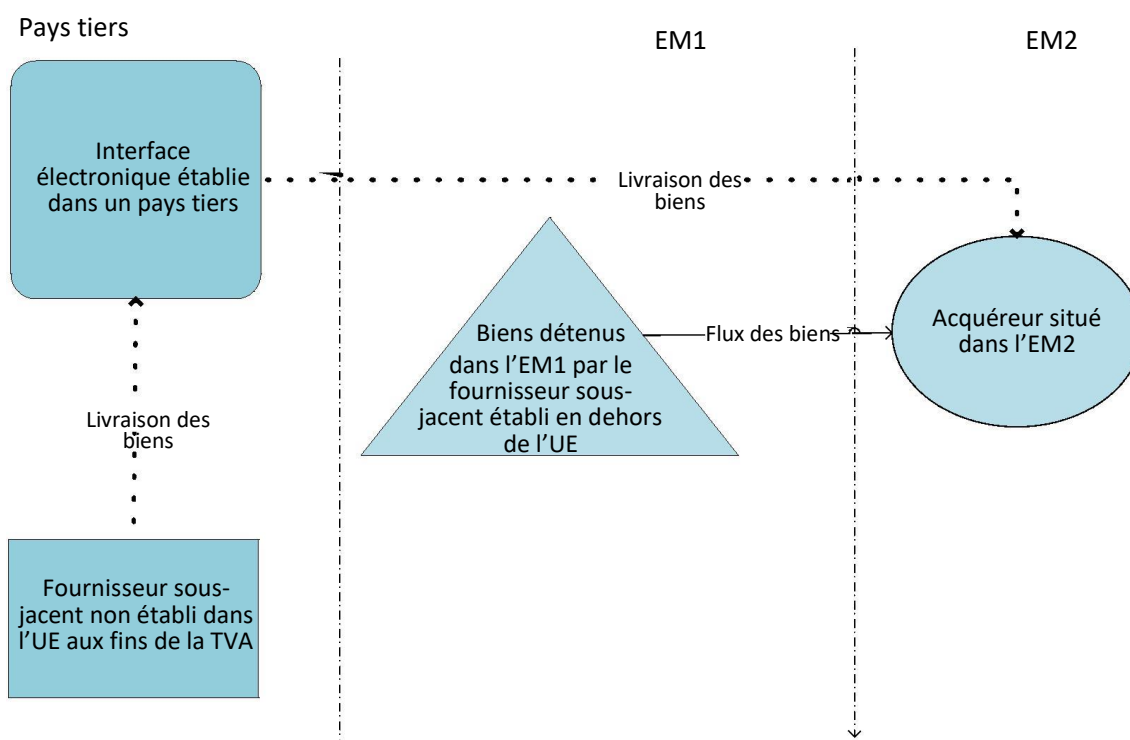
Pays tiers

EM1

EM2

Interface électronique établie dans un pays tiers

Livraison des biens

Biens détenus dans l’EM1 par le fournisseur sous-jacent établi en dehors de l’UE

Flux des biens

Acquéreur situé dans l’EM2

Livraison des biens

Fournisseur sous-jacent non établi dans l’UE aux fins de la TVA